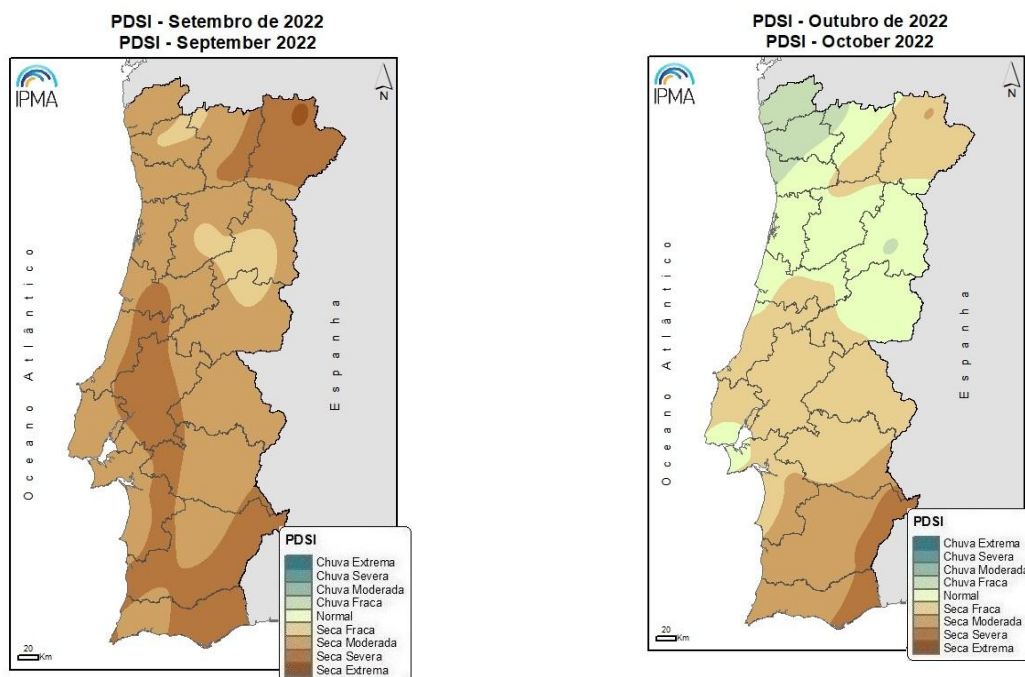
PDSI - Setembro de 2022
PDSI - September 2022

IPMA

N

Oceano Atlântico

Espanha

PDSI
Chuva Extrema
Chuva Severa
Chuva Moderada
Chuva Fraca
Normal
Seca Fraca
Seca Moderada
Seca Severa
Seca Extrema

20
Km

PDSI - Outubro de 2022
PDSI - October 2022

IPMA

N

Oceano Atlântico

Espanha

PDSI
Chuva Extrema
Chuva Severa
Chuva Moderada
Chuva Fraca
Normal
Seca Fraca
Seca Moderada
Seca Severa
Seca Extrema

20
Km